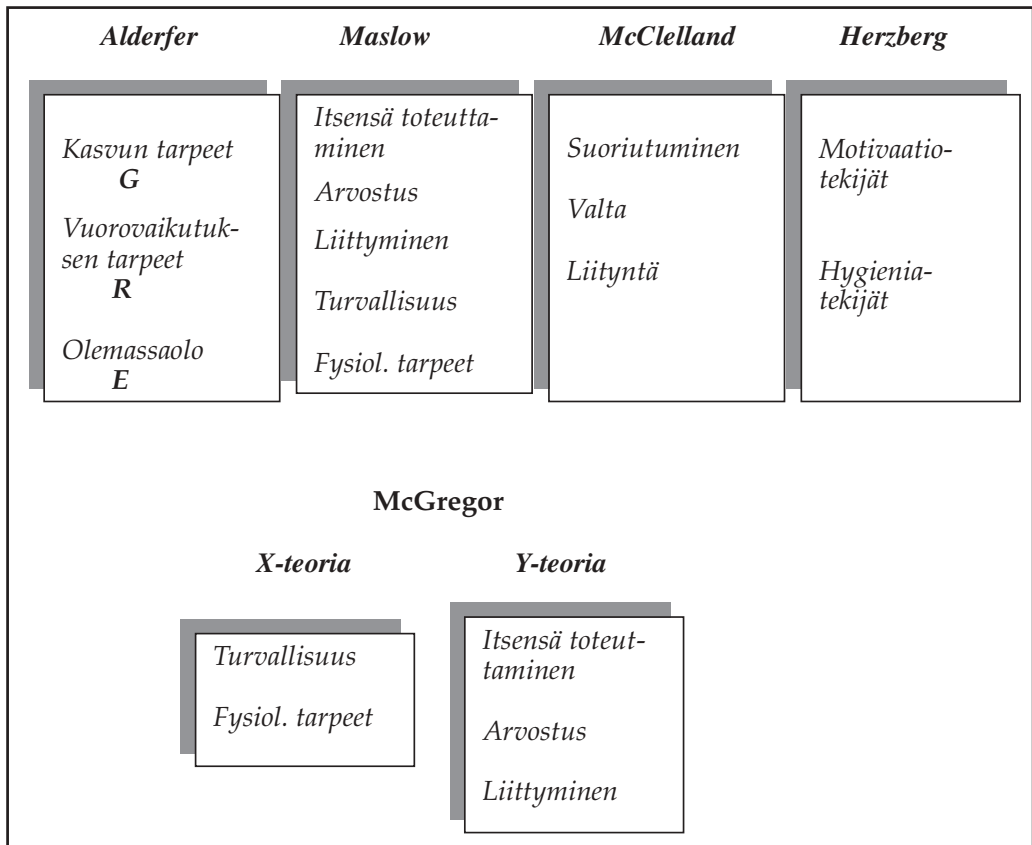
Alderfer

Kasvun tarpeet
G

Vuorovaikutuksen tarpeet
R

Olemassaolo
E

Maslow

Itsensä toteuttaminen

Arvostus

Liittyminen

Turvallisuus

Fysiol. tarpeet

McClelland

Suoriutuminen

Valta

Liityntä

Herzberg

Motivaatiotekijät

Hygieniatekijät

McGregor

X-teoria

Turvallisuus

Fysiol. tarpeet

Y-teoria

Itsensä toteuttaminen

Arvostus

Liittyminen